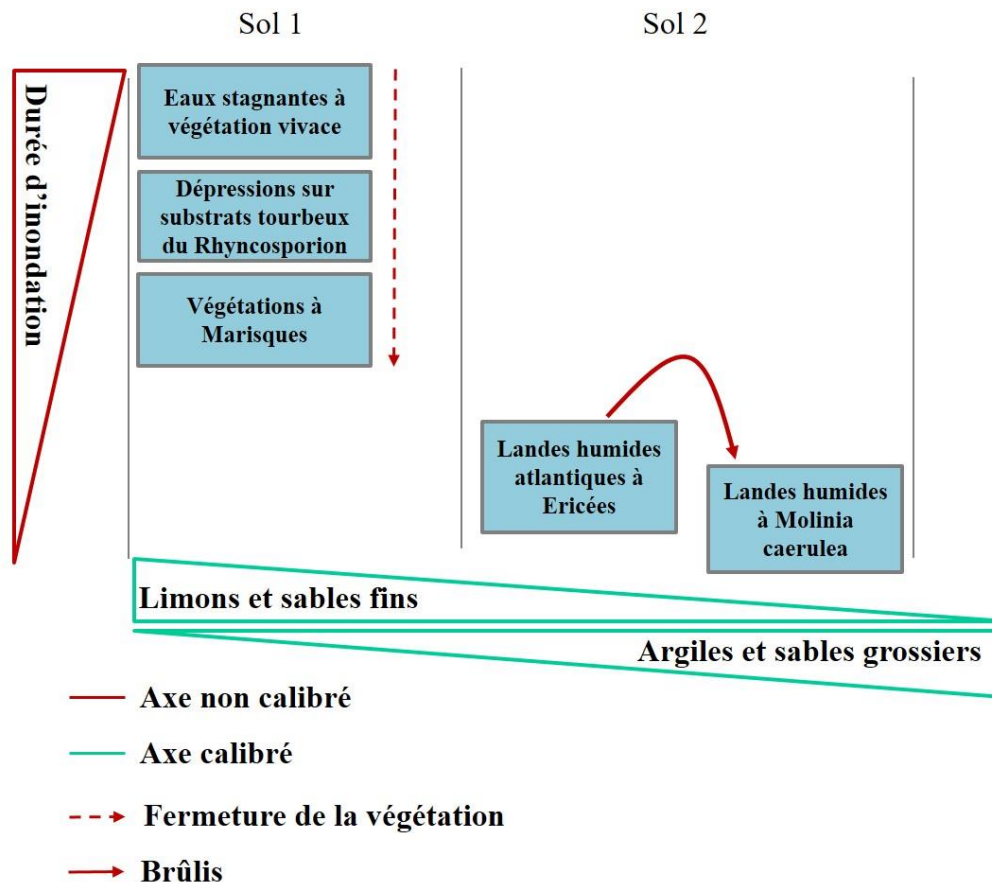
Sol 1

Sol 2

Durée d'inondation

Eaux stagnantes à végétation vivace

Dépressions sur substrats tourbeux du Rhyncosporion

Végétations à Marisques

Landes humides atlantiques à Ericées

Landes humides à Molinia caerulea

Limons et sables fins

Argiles et sables grossiers

Axe non calibré

Axe calibré

Fermeture de la végétation

Brûlis